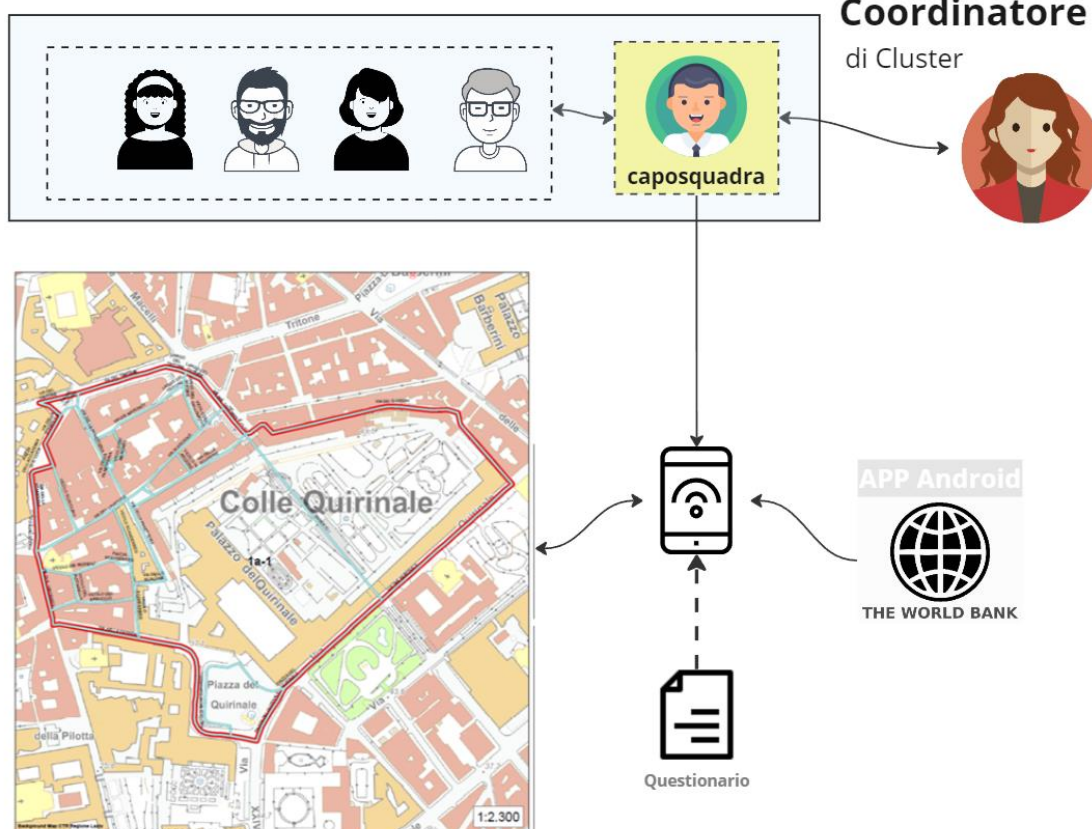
Coordinatore
di Cluster

caposquadra

Piazza Barberini
Tritone
Via
Palazzo Barberini
della
Colle Quirinale
Palazzo del Quirinale
1a-1
Piazza del Quirinale
della Pilotta
Via
Via
1:2.300

APP Android
THE WORLD BANK

Questionario